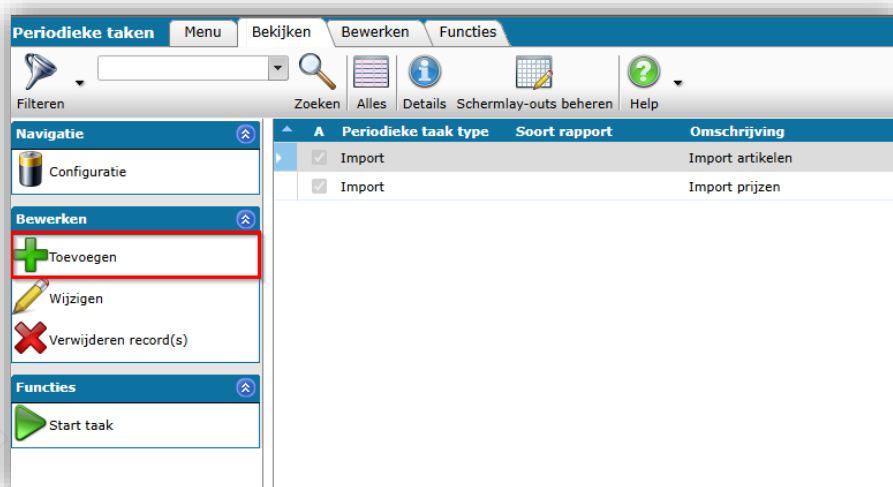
Periodieke taken | Menu | Bekijken | Bewerken | Functies

Filteren | Zoeken | Alles | Details | Schermlay-outs beheren | Help

Navigatie
Configuratie

Bewerken
Toevoegen
Wijzigen
Verwijderen record(s)

Functies
Start taak

| A | Periodieke taak type | Soort rapport | Omschrijving |
|---|---|---|---|
| | Import | | Import artikelen |
| | Import | | Import prijzen |